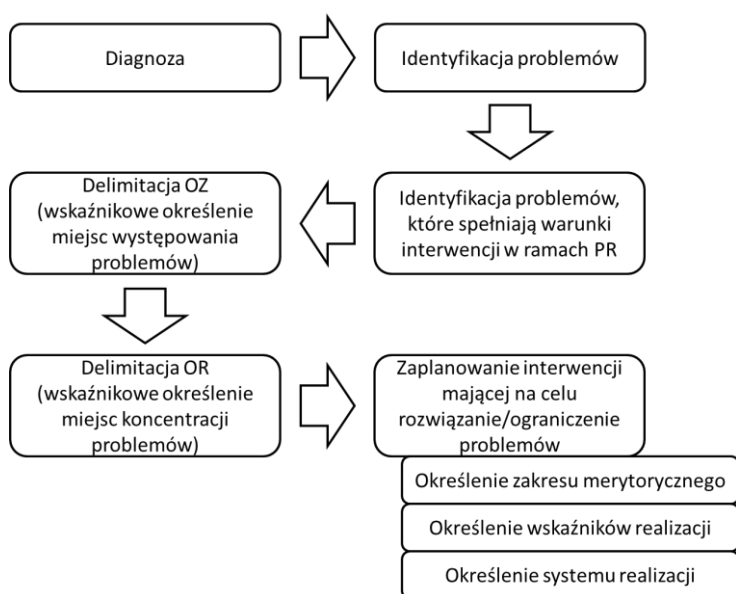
Diagnoza

Identyfikacja problemów

Identyfikacja problemów, które spełniają warunki interwencji w ramach PR

Delimitacja OZ (wskaźnikowe określenie miejsc występowania problemów)

Delimitacja OR (wskaźnikowe określenie miejsc koncentracji problemów)

Zaplanowanie interwencji mającej na celu rozwiązanie/ograniczenie problemów

Określenie zakresu merytorycznego

Określenie wskaźników realizacji

Określenie systemu realizacji